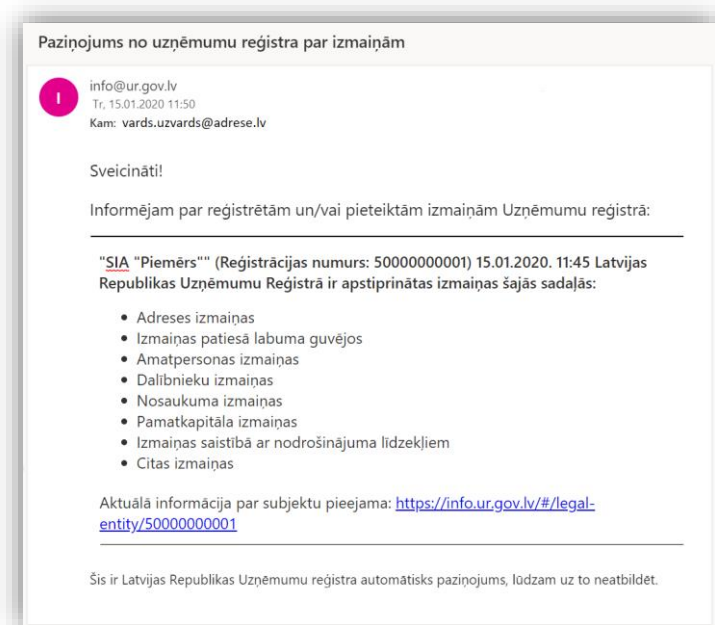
Paziņojums no uzņēmumu reģistra par izmaiņām

I

info@ur.gov.lv
Tr, 15.01.2020 11:50
Kam: vards.uzvards@adrese.lv

Sveicināti!

Informējam par reģistrētām un/vai pieteiktām izmaiņām Uzņēmumu reģistrā:

"SIA "Piemērs"" (Reģistrācijas numurs: 50000000001) 15.01.2020. 11:45 Latvijas Republikas Uzņēmumu Reģistrā ir apstiprinātas izmaiņas šajās sadaļās:

- Adreses izmaiņas
- Izmaiņas patiesā labuma guvējos
- Amatpersonas izmaiņas
- Dalībnieku izmaiņas
- Nosaukuma izmaiņas
- Pamatkapitāla izmaiņas
- Izmaiņas saistībā ar nodrošinājuma līdzekļiem
- Citas izmaiņas

Aktuālā informācija par subjektu pieejama: https://info.ur.gov.lv/#/legal-entity/50000000001

Šis ir Latvijas Republikas Uzņēmumu reģistra automātisks paziņojums, lūdzam uz to neatbildēt.